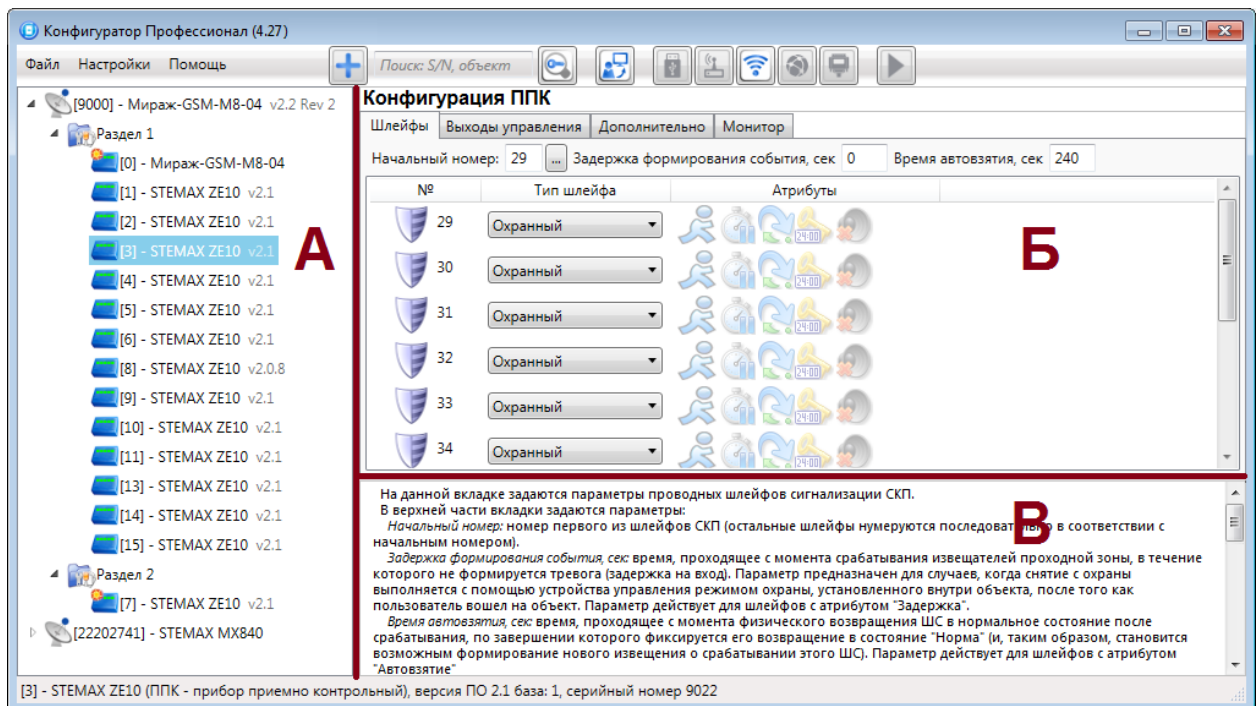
Конфигуратор Профессионал (4.27)

Файл Настройки Помощь

Поиск: S/N, объект

[9000] - Мираж-GSM-M8-04 v2.2 Rev 2
Раздел 1
[0] - Мираж-GSM-M8-04
[1] - STEMAX ZE10 v2.1
[2] - STEMAX ZE10 v2.1
[3] - STEMAX ZE10 v2.1
[4] - STEMAX ZE10 v2.1
[5] - STEMAX ZE10 v2.1
[6] - STEMAX ZE10 v2.1
[8] - STEMAX ZE10 v2.0.8
[9] - STEMAX ZE10 v2.1
[10] - STEMAX ZE10 v2.1
[11] - STEMAX ZE10 v2.1
[13] - STEMAX ZE10 v2.1
[14] - STEMAX ZE10 v2.1
[15] - STEMAX ZE10 v2.1
Раздел 2
[7] - STEMAX ZE10 v2.1
[22202741] - STEMAX MX840

А

Конфигурация ППК

Шлейфы | Выходы управления | Дополнительно | Монитор

Начальный номер: 29 ... Задержка формирования события, сек 0 Время автовзятия, сек 240

| № | Тип шлейфа | Атрибуты |
|---|---|---|
| 29 | Охранный | |
| 30 | Охранный | |
| 31 | Охранный | |
| 32 | Охранный | |
| 33 | Охранный | |
| 34 | Охранный | |

Б

В

На данной вкладке задаются параметры проводных шлейфов сигнализации СКП.
В верхней части вкладки задаются параметры:
Начальный номер: номер первого из шлейфов СКП (остальные шлейфы нумеруются последовательно в соответствии с начальным номером).
Задержка формирования события, сек: время, проходящее с момента срабатывания извещателей проходной зоны, в течение которого не формируется тревога (задержка на вход). Параметр предназначен для случаев, когда снятие с охраны выполняется с помощью устройства управления режимом охраны, установленного внутри объекта, после того как пользователь вошел на объект. Параметр действует для шлейфов с атрибутом "Задержка".
Время автовзятия, сек: время, проходящее с момента физического возвращения ШС в нормальное состояние после срабатывания, по завершении которого фиксируется его возвращение в состояние "Норма" (и, таким образом, становится возможным формирование нового извещения о срабатывании этого ШС). Параметр действует для шлейфов с атрибутом "Автовзятие"

[3] - STEMAX ZE10 (ППК - прибор приемно контрольный), версия ПО 2.1 база: 1, серийный номер 9022